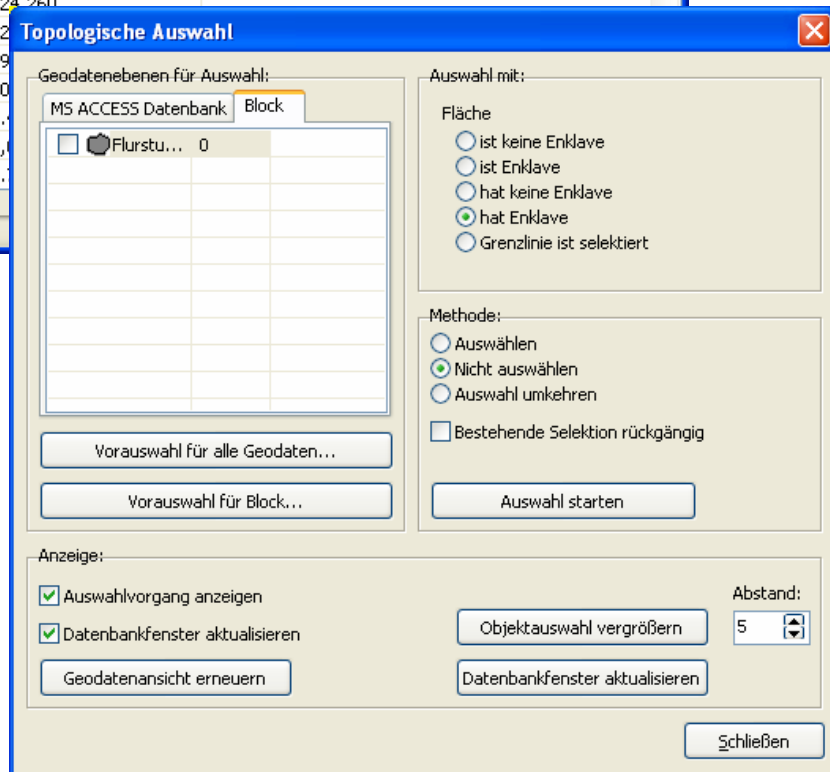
Topologische Auswahl

Geodatenebenen für Auswahl:
MS ACCESS Datenbank | Block
Flurstu... 0

Vorauswahl für alle Geodaten...
Vorauswahl für Block...

Auswahl mit:
Fläche
ist keine Enklave
ist Enklave
hat keine Enklave
hat Enklave
Grenzlinie ist selektiert

Methode:
Auswählen
Nicht auswählen
Auswahl umkehren
Bestehende Selektion rückgängig
Auswahl starten

Anzeige:
Auswahlvorgang anzeigen
Datenbankfenster aktualisieren
Geodatenansicht erneuern
Objektauswahl vergrößern
Datenbankfenster aktualisieren
Abstand:
5

Schließen